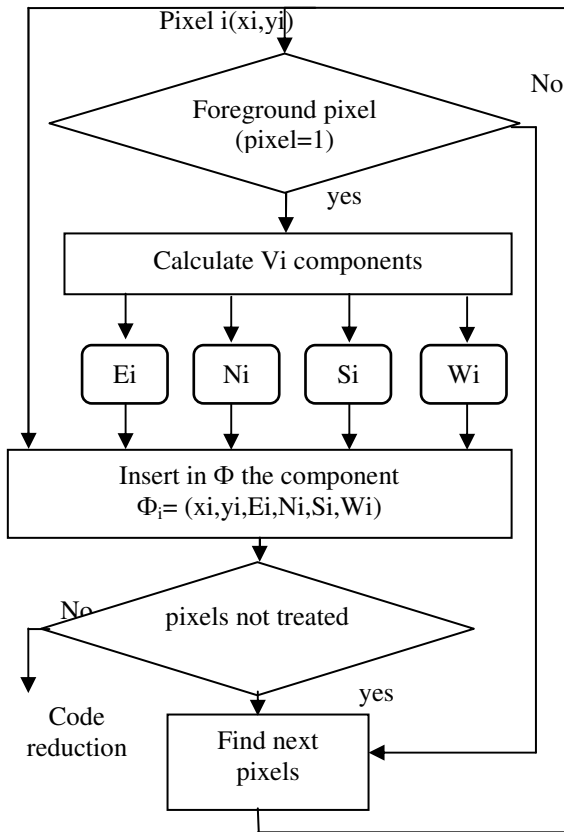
Pixel i(xi,yi)

No

Foreground pixel (pixel=1)

yes

Calculate Vi components

Ei

Ni

Si

Wi

Insert in Φ the component
$\Phi_i$= (xi,yi,Ei,Ni,Si,Wi)

No

pixels not treated

yes

Code reduction

Find next pixels